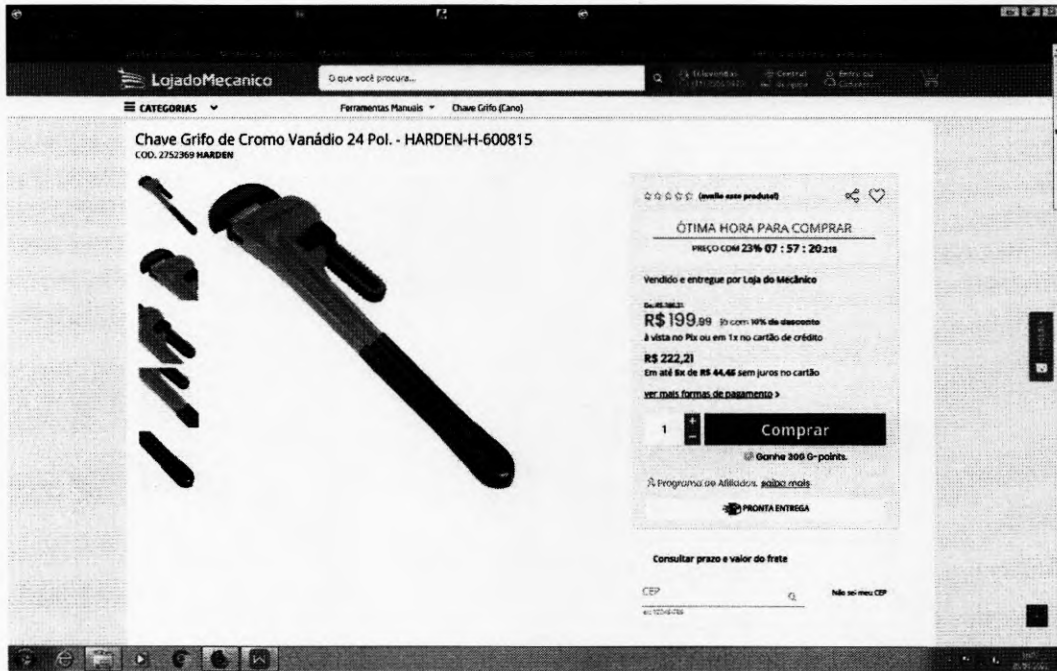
LojadoMecanico

O que você procura...

Televendas

Central de Ajuda

Entre ou Cadastre-se

CATEGORIAS

Ferramentas Manuais

Chave Grifo (Cano)

Chave Grifo de Cromo Vanádio 24 Pol. - HARDEN-H-600815

COD. 2752369 HARDEN

(avalie este produto!)

ÓTIMA HORA PARA COMPRAR

PREÇO COM 23% 07 : 57 : 20:218

Vendido e entregue por Loja do Mecânico

De R$ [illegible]

R$ 199,99 ou com 10% de desconto

à vista no Pix ou em 1x no cartão de crédito

R$ 222,21

Em até 5x de R$ 44,45 sem juros no cartão

ver mais formas de pagamento >

1

Comprar

Ganhe 300 G-points.

Programa de Afiliados, saiba mais

PRONTA ENTREGA

Consultar prazo e valor do frete

CEP

Não sei meu CEP

ex: 12345-789